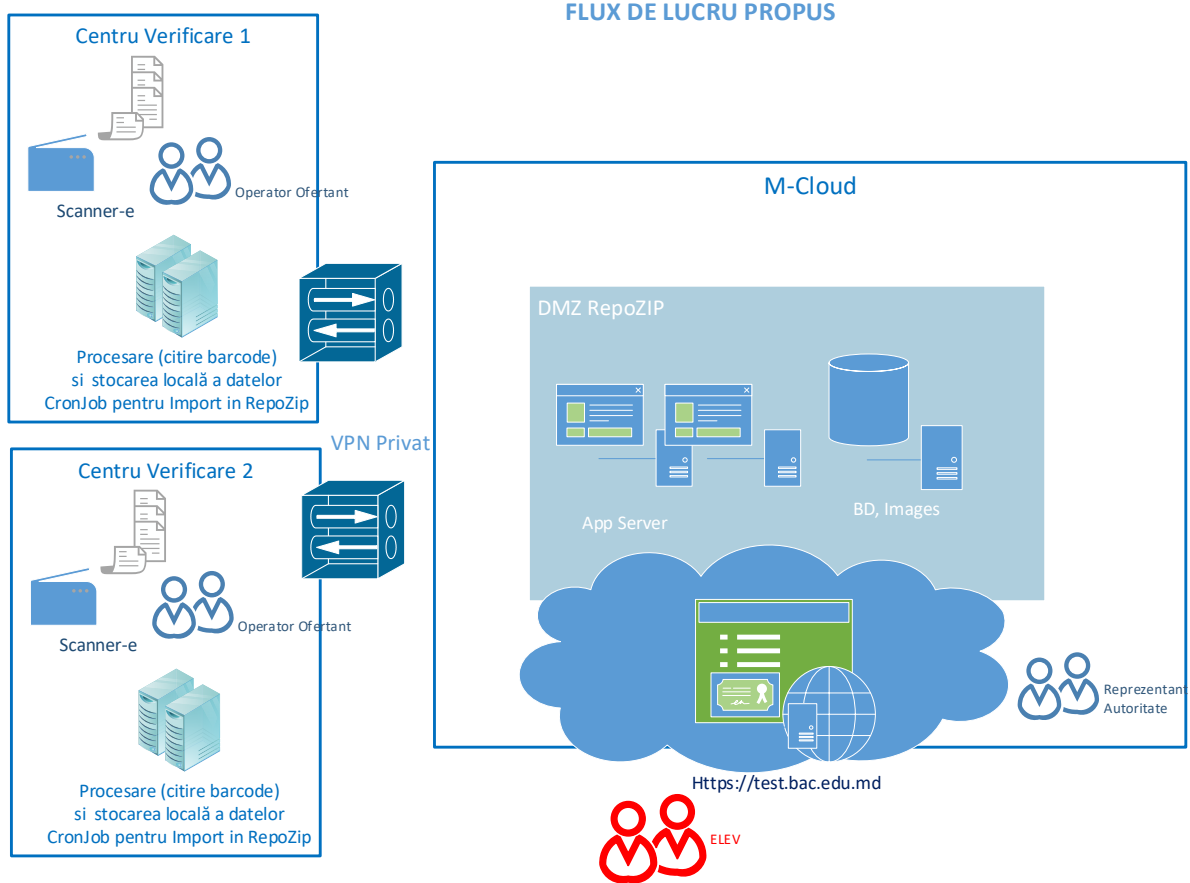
FLUX DE LUCRU PROPUS

Centru Verificare 1

Scanner-e

Operator Ofertant

Procesare (citire barcode) si stocarea locală a datelor CronJob pentru Import in RepoZip

VPN Privat

Centru Verificare 2

Scanner-e

Operator Ofertant

Procesare (citire barcode) si stocarea locală a datelor CronJob pentru Import in RepoZip

M-Cloud

DMZ RepoZIP

App Server

BD, Images

Reprezentant Autoritate

Https://test.bac.edu.md

ELEV